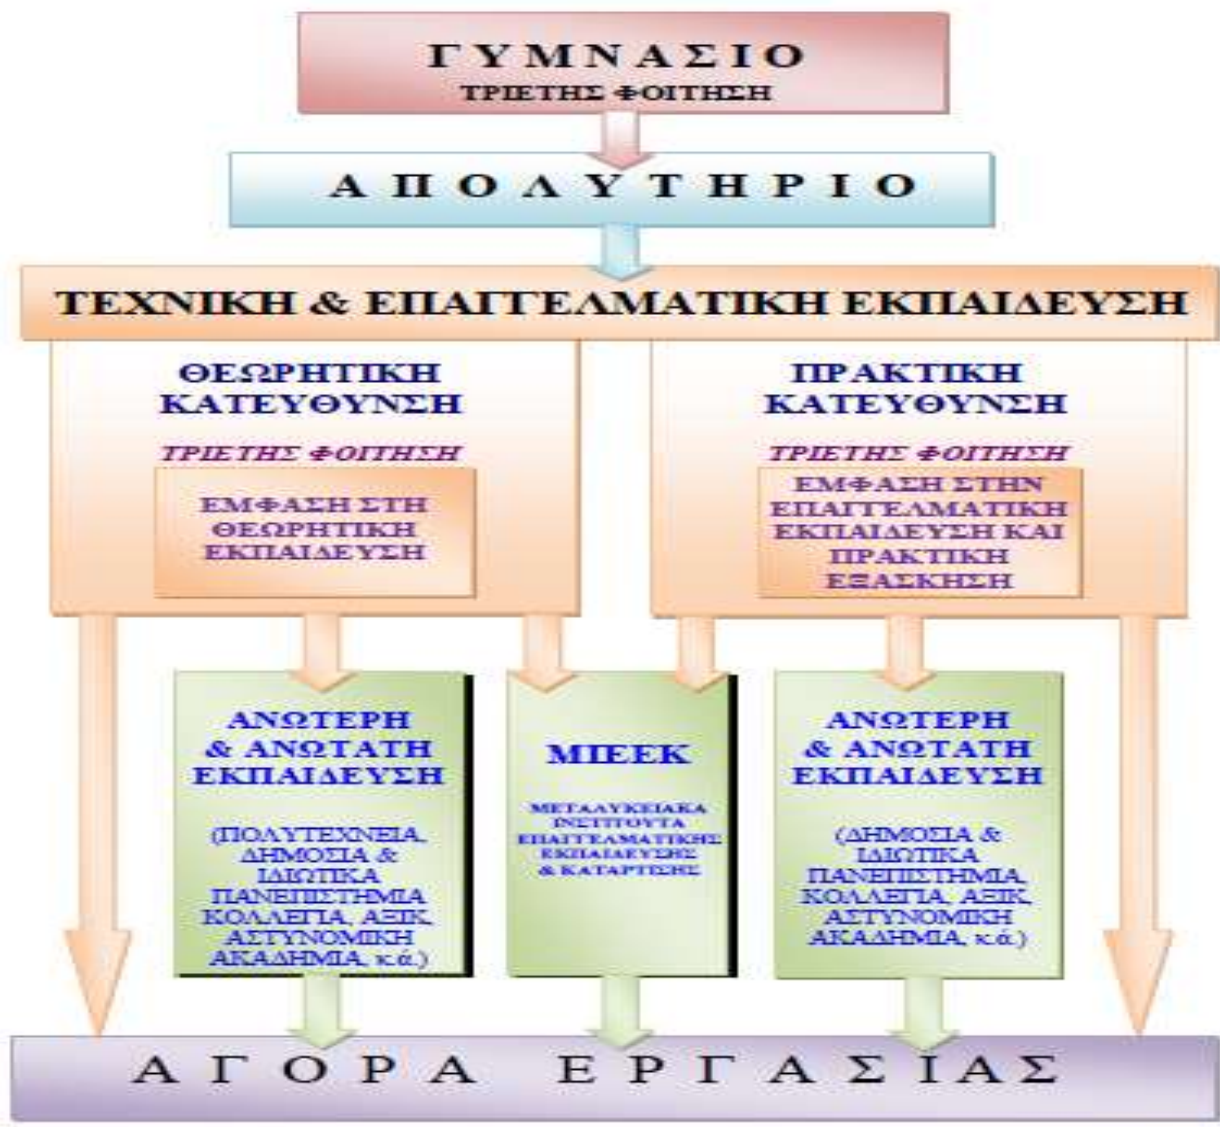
ΓΥΜΝΑΣΙΟ
ΤΡΙΕΤΗΣ ΦΟΙΤΗΣΗ

ΑΠΟΛΥΤΗΡΙΟ

ΤΕΧΝΙΚΗ & ΕΠΑΓΓΕΛΜΑΤΙΚΗ ΕΚΠΑΙΔΕΥΣΗ

ΘΕΩΡΗΤΙΚΗ ΚΑΤΕΥΘΥΝΣΗ

ΤΡΙΕΤΗΣ ΦΟΙΤΗΣΗ

ΕΜΦΑΣΗ ΣΤΗ ΘΕΩΡΗΤΙΚΗ ΕΚΠΑΙΔΕΥΣΗ

ΠΡΑΚΤΙΚΗ ΚΑΤΕΥΘΥΝΣΗ

ΤΡΙΕΤΗΣ ΦΟΙΤΗΣΗ

ΕΜΦΑΣΗ ΣΤΗΝ ΕΠΑΓΓΕΛΜΑΤΙΚΗ ΕΚΠΑΙΔΕΥΣΗ ΚΑΙ ΠΡΑΚΤΙΚΗ ΕΞΑΣΚΗΣΗ

ΑΝΩΤΕΡΗ & ΑΝΩΤΑΤΗ ΕΚΠΑΙΔΕΥΣΗ

(ΠΟΛΥΤΕΧΝΕΙΑ, ΔΗΜΟΣΙΑ & ΙΔΙΩΤΙΚΑ ΠΑΝΕΠΙΣΤΗΜΙΑ ΚΟΛΛΕΓΙΑ, ΑΞΙΚ, ΑΣΤΥΝΟΜΙΚΗ ΑΚΑΔΗΜΙΑ, κά.)

ΜΙΕΕΚ

ΜΕΤΑΛΥΚΕΙΑΚΑ ΙΝΣΤΙΤΟΥΤΑ ΕΠΑΓΓΕΛΜΑΤΙΚΗΣ ΕΚΠΑΙΔΕΥΣΗΣ & ΚΑΤΑΡΤΙΣΗΣ

ΑΝΩΤΕΡΗ & ΑΝΩΤΑΤΗ ΕΚΠΑΙΔΕΥΣΗ

(ΔΗΜΟΣΙΑ & ΙΔΙΩΤΙΚΑ ΠΑΝΕΠΙΣΤΗΜΙΑ, ΚΟΛΛΕΓΙΑ, ΑΞΙΚ, ΑΣΤΥΝΟΜΙΚΗ ΑΚΑΔΗΜΙΑ, κά.)

ΑΓΟΡΑ ΕΡΓΑΣΙΑΣ